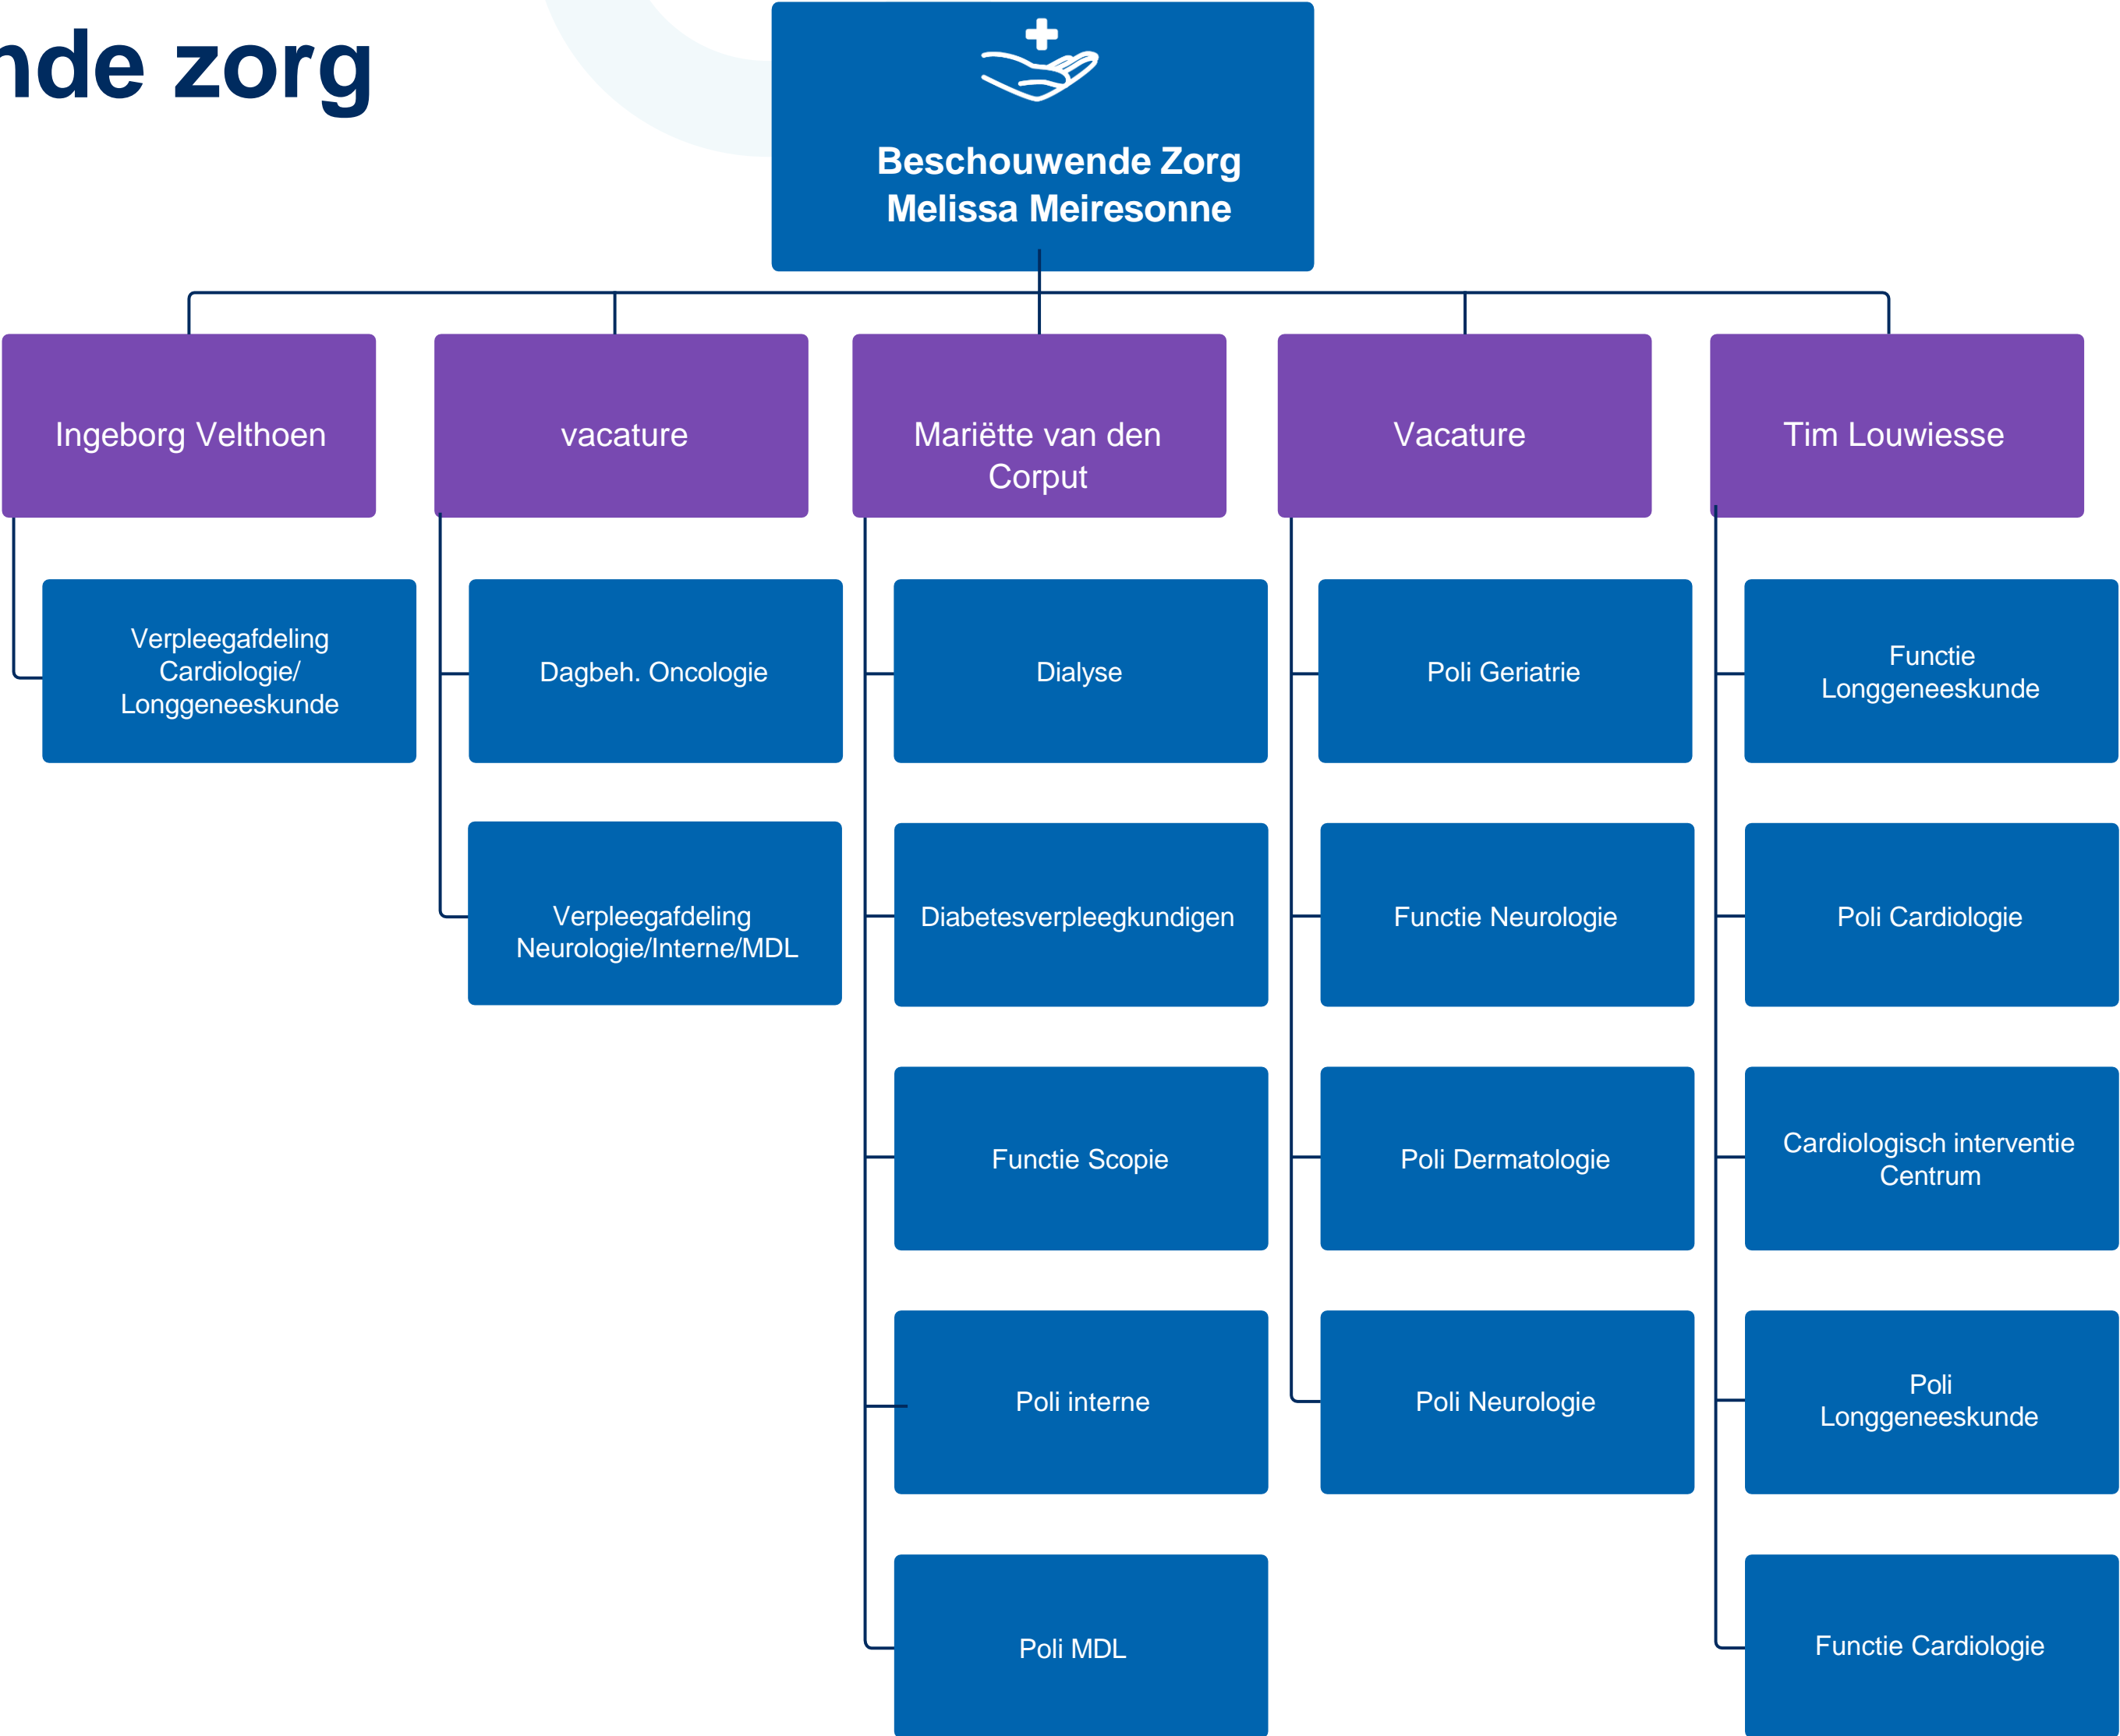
nde zorg

Beschouwende Zorg
Melissa Meiresonne

Ingeborg Velthoen

Verpleegafdeling Cardiologie/ Longgeneeskunde

vacature

Dagbeh. Oncologie

Verpleegafdeling Neurologie/Interne/MDL

Mariëtte van den Corput

Dialyse

Diabetesverpleegkundigen

Functie Scopie

Poli interne

Poli MDL

Vacature

Poli Geriatrie

Functie Neurologie

Poli Dermatologie

Poli Neurologie

Tim Louwiesse

Functie Longgeneeskunde

Poli Cardiologie

Cardiologisch interventie Centrum

Poli Longgeneeskunde

Functie Cardiologie